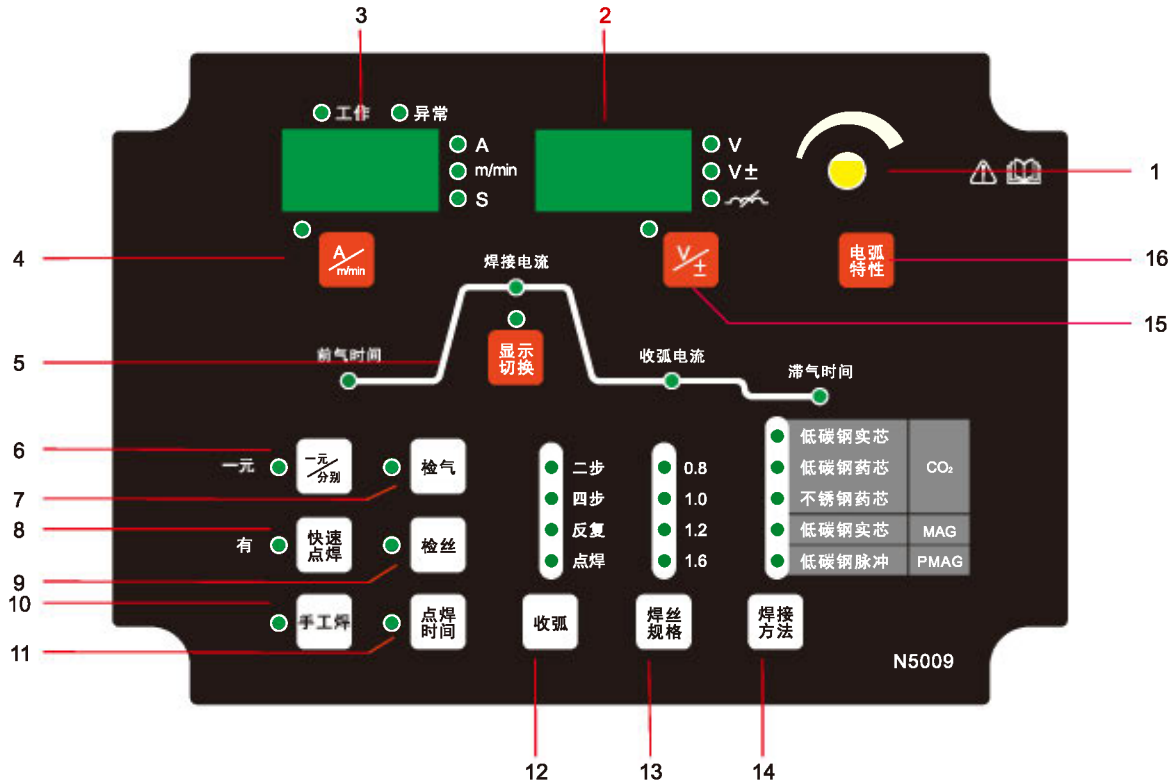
3
2
工作 异常
A
m/min
S
V
V±
1
4
A/m/min
V/±
电弧特性
16
焊接电流
15
5
前气时间
显示切换
收弧电流
滞气时间
6
一元
一元/分别
检气
7
二步
四步
反复
点焊
0.8
1.0
1.2
1.6

| 低碳钢实芯 | $CO_2$ |
|---|---|
| 低碳钢药芯 | |
| 不锈钢药芯 | |
| 低碳钢实芯 | MAG |
| 低碳钢脉冲 | PMAG |

8
有
快速点焊
检丝
9
10
手工焊
点焊时间
收弧
焊丝规格
焊接方法
11
N5009
12
13
14